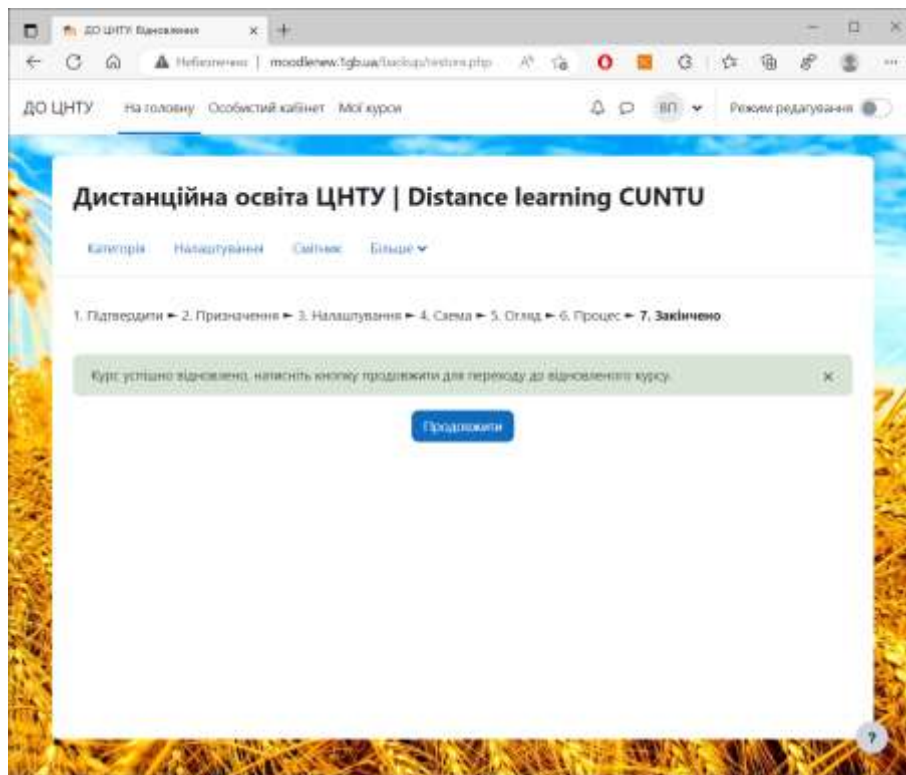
ДО ЦНТУ Відновлення ×

Небезпечно | moodlenew.tgb.ua/backup/restore.php

ДО ЦНТУ На головну Особистий кабінет Мої курси

ВП

Режим редагування

Дистанційна освіта ЦНТУ | Distance learning CUNTU

Категорія Налаштування Смітник Більше

1. Підтвердити ► 2. Призначення ► 3. Налаштування ► 4. Схема ► 5. Огляд ► 6. Процес ► 7. Закінчено

Курс успішно відновлено, натисніть кнопку продовжити для переходу до відновленого курсу.

×

Продовжити

?